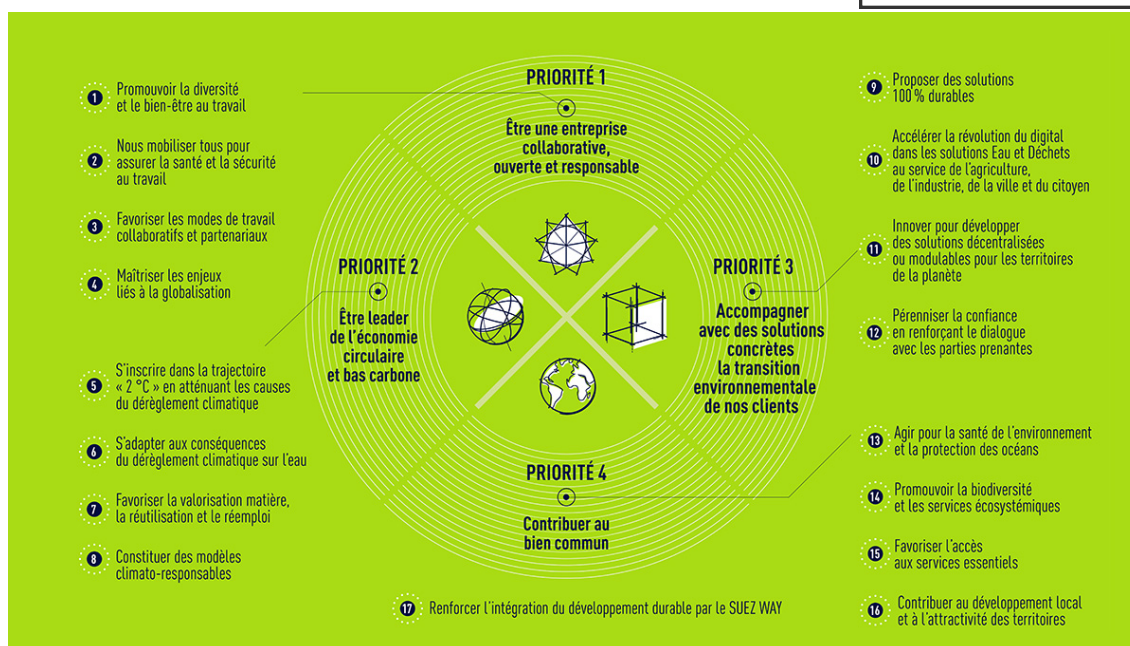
1 Promouvoir la diversité et le bien-être au travail

2 Nous mobiliser tous pour assurer la santé et la sécurité au travail

3 Favoriser les modes de travail collaboratifs et partenariaux

4 Maîtriser les enjeux liés à la globalisation

5 S'inscrire dans la trajectoire « 2 °C » en atténuant les causes du dérèglement climatique

6 S'adapter aux conséquences du dérèglement climatique sur l'eau

7 Favoriser la valorisation matière, la réutilisation et le réemploi

8 Constituer des modèles climato-responsables

PRIORITÉ 1

Être une entreprise collaborative, ouverte et responsable

PRIORITÉ 2

Être leader de l'économie circulaire et bas carbone

PRIORITÉ 3

Accompagner avec des solutions concrètes la transition environnementale de nos clients

PRIORITÉ 4

Contribuer au bien commun

9 Proposer des solutions 100 % durables

10 Accélérer la révolution du digital dans les solutions Eau et Déchets au service de l'agriculture, de l'industrie, de la ville et du citoyen

11 Innover pour développer des solutions décentralisées ou modulables pour les territoires de la planète

12 Pérenniser la confiance en renforçant le dialogue avec les parties prenantes

13 Agir pour la santé de l'environnement et la protection des océans

14 Promouvoir la biodiversité et les services écosystémiques

15 Favoriser l'accès aux services essentiels

16 Contribuer au développement local et à l'attractivité des territoires

17 Renforcer l'intégration du développement durable par le SUEZ WAY